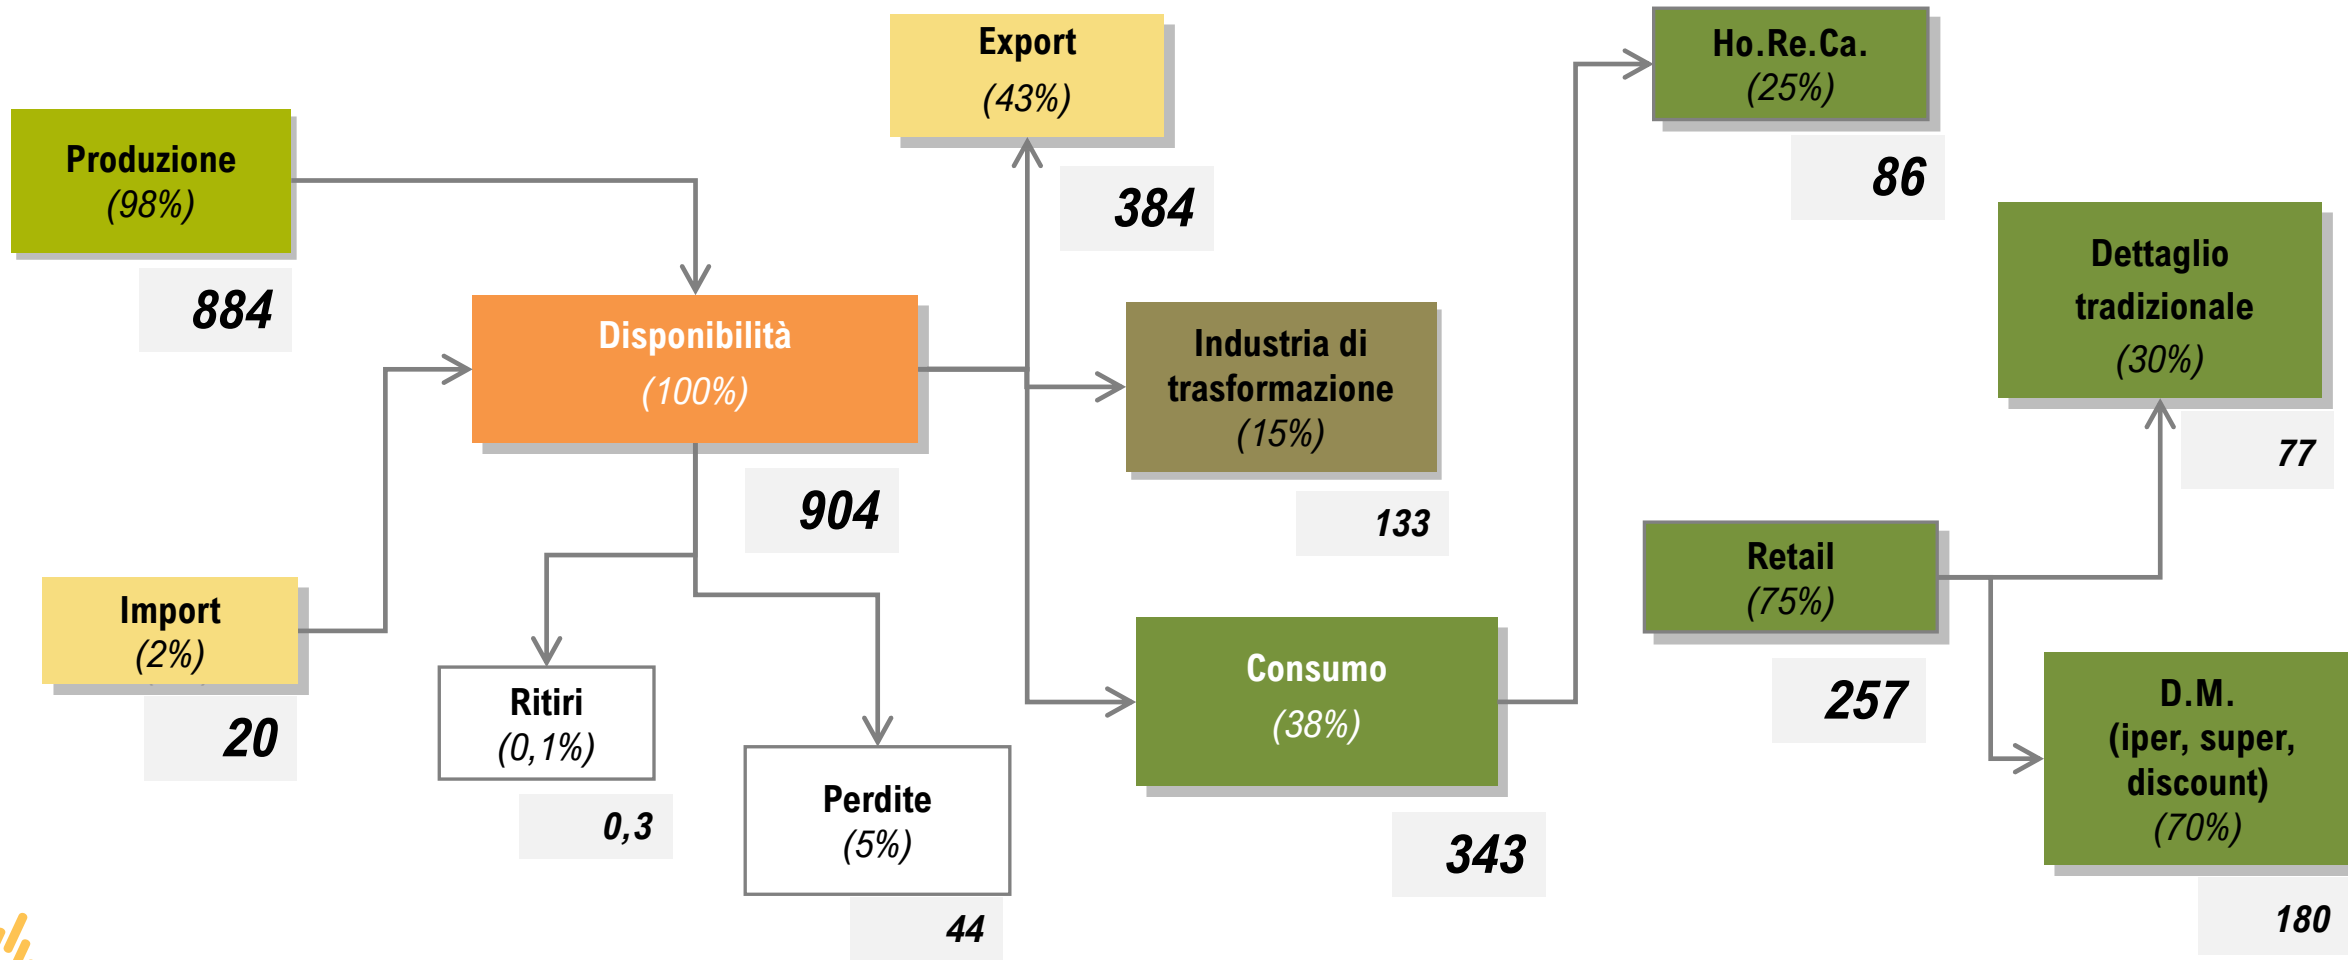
Produzione
(98%)
884

Import
(2%)
20

Disponibilità
(100%)
904

Ritiri
(0,1%)
0,3

Perdite
(5%)
44

Export
(43%)
384

Industria di trasformazione
(15%)
133

Consumo
(38%)
343

Ho.Re.Ca.
(25%)
86

Retail
(75%)
257

Dettaglio tradizionale
(30%)
77

D.M.
(iper, super, discount)
(70%)
180